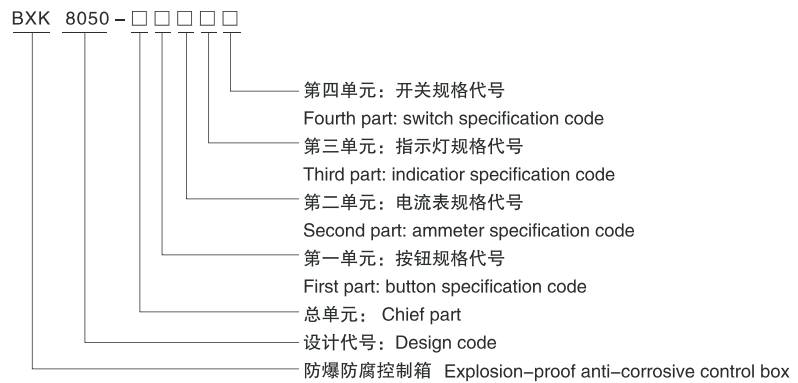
BXK 8050 – □□□□□

第四单元：开关规格代号
Fourth part: switch specification code

第三单元：指示灯规格代号
Third part: indicatior specification code

第二单元：电流表规格代号
Second part: ammeter specification code

第一单元：按钮规格代号
First part: button specification code

总单元：Chief part

设计代号：Design code

防爆防腐控制箱 Explosion–proof anti–corrosive control box